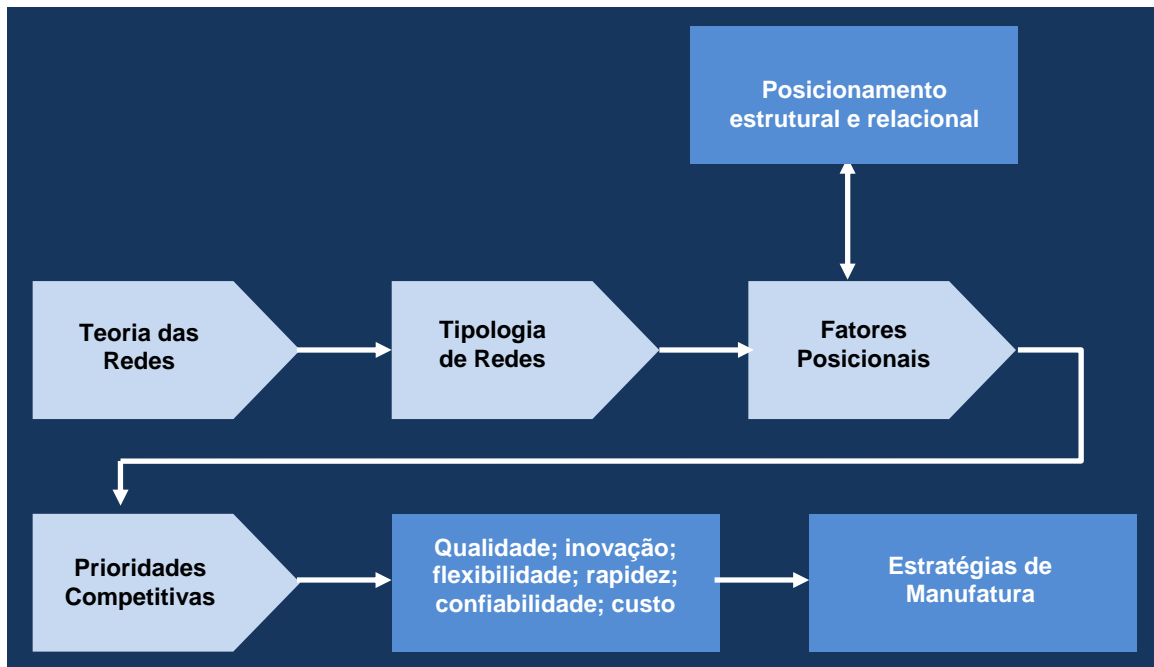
Posicionamento estrutural e relacional

Teoria das Redes

Tipologia de Redes

Fatores Posicionais

Prioridades Competitivas

Qualidade; inovação; flexibilidade; rapidez; confiabilidade; custo

Estratégias de Manufatura